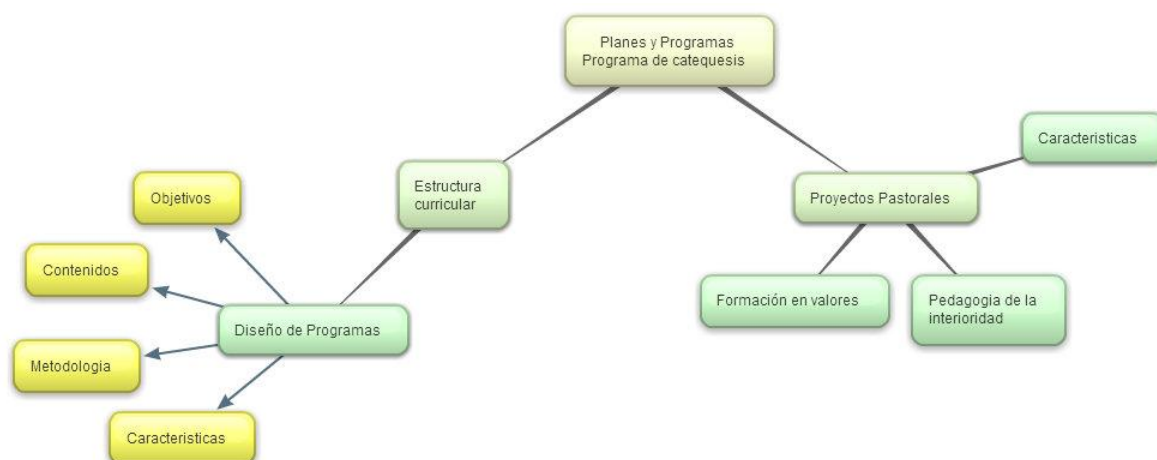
Planes y Programas
Programa de catequesis

Estructura curricular

Proyectos Pastorales

Caracteristicas

Objetivos

Contenidos

Diseño de Programas

Metodologia

Caracteristicas

Formación en valores

Pedagogia de la interioridad